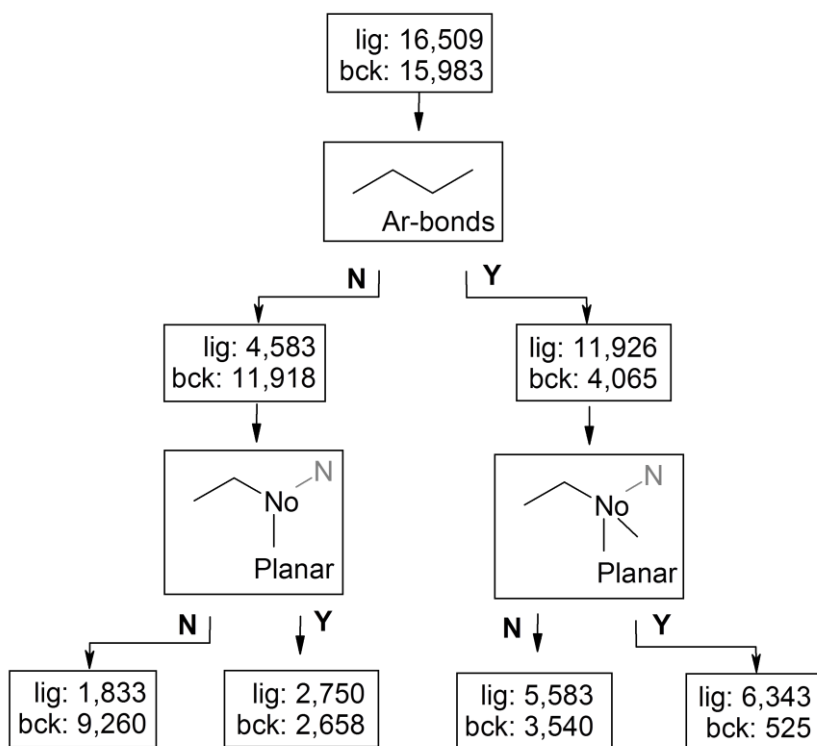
lig: 16,509
bck: 15,983

Ar-bonds

N

Y

lig: 4,583
bck: 11,918

lig: 11,926
bck: 4,065

N
No
Planar

N
No
Planar

N

Y

N

Y

lig: 1,833
bck: 9,260

lig: 2,750
bck: 2,658

lig: 5,583
bck: 3,540

lig: 6,343
bck: 525